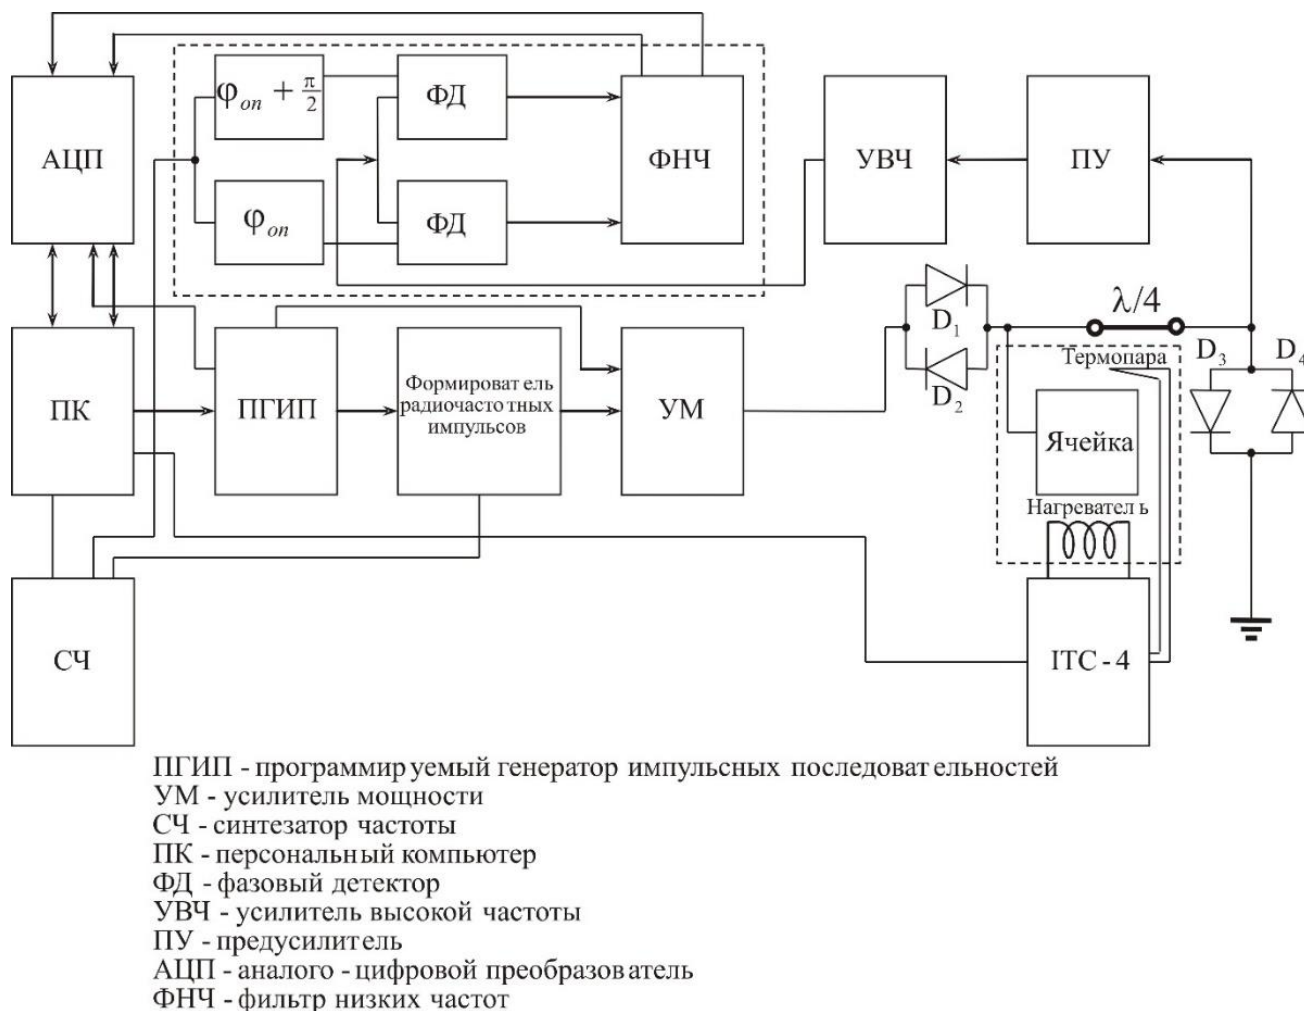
АЦП

$\varphi_{оп} + \frac{\pi}{2}$

ФД

ФНЧ

$\varphi_{оп}$

ФД

УВЧ

ПУ

$\lambda/4$

$D_1$

$D_2$

$D_3$

$D_4$

Термопара

Ячейка

Нагреватель

ПК

ПГИП

Формирователь радиочастотных импульсов

УМ

СЧ

ITC - 4

ПГИП - программируемый генератор импульсных последовательностей
УМ - усилитель мощности
СЧ - синтезатор частоты
ПК - персональный компьютер
ФД - фазовый детектор
УВЧ - усилитель высокой частоты
ПУ - предусилитель
АЦП - аналого - цифровой преобразователь
ФНЧ - фильтр низких частот